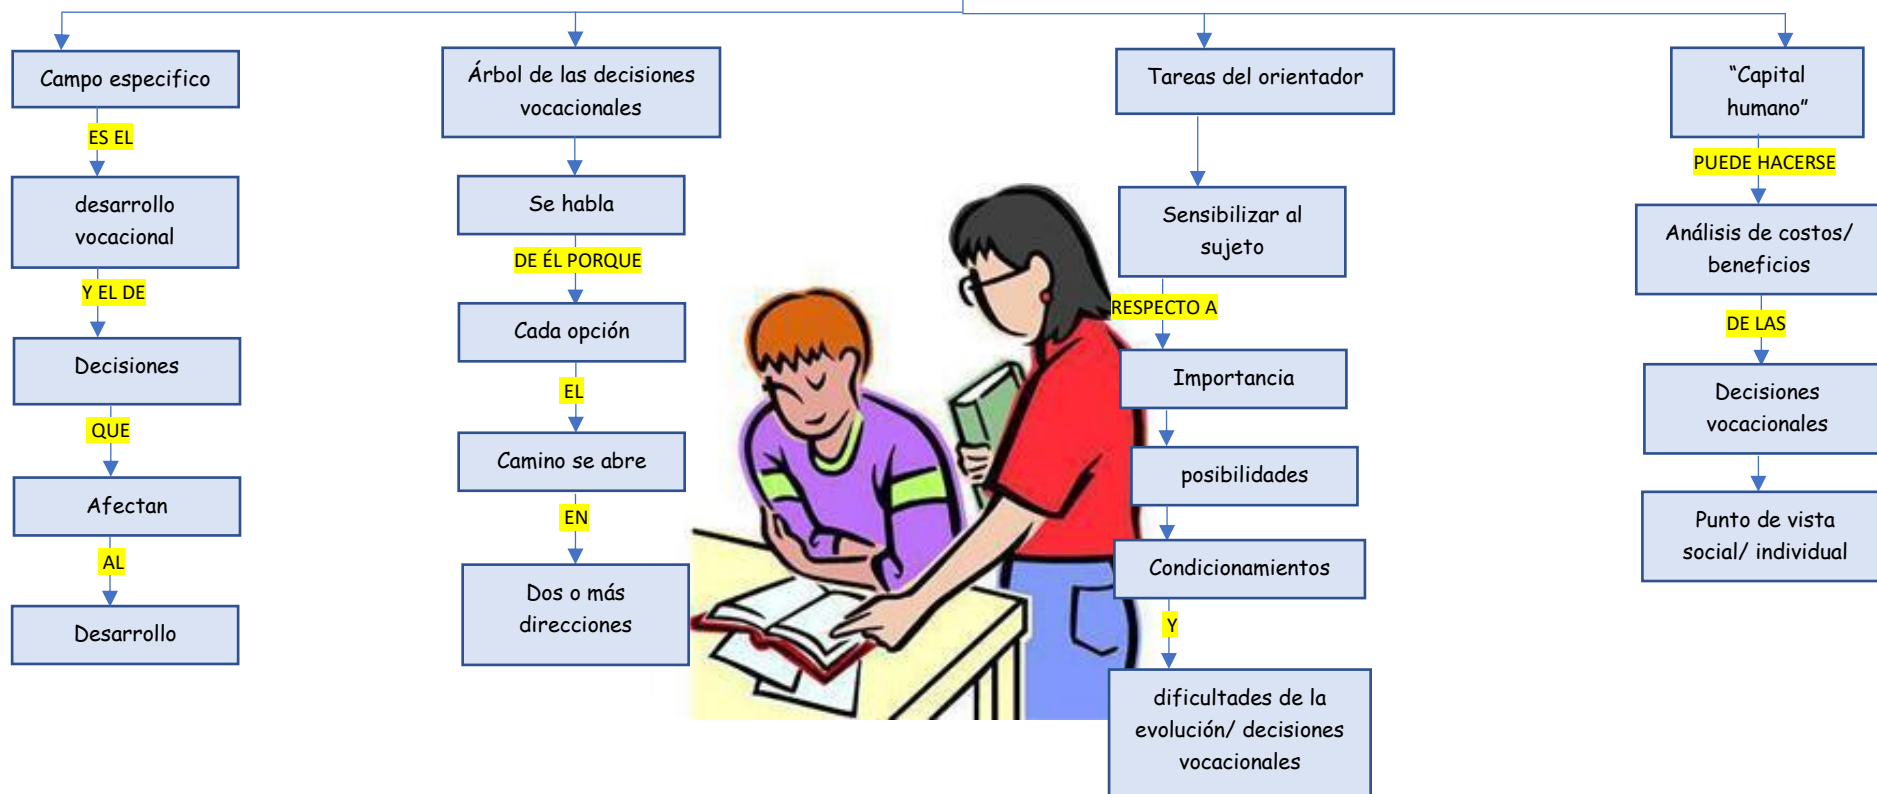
Campo especifico

ES EL

desarrollo vocacional

Y EL DE

Decisiones

QUE

Afectan

AL

Desarrollo

Árbol de las decisiones vocacionales

Se habla

DE ÉL PORQUE

Cada opción

EL

Camino se abre

EN

Dos o más direcciones

Tareas del orientador

Sensibilizar al sujeto

RESPECTO A

Importancia

posibilidades

Condicionamientos

Y

dificultades de la evolución/ decisiones vocacionales

"Capital humano"

PUEDE HACERSE

Análisis de costos/ beneficios

DE LAS

Decisiones vocacionales

Punto de vista social/ individual